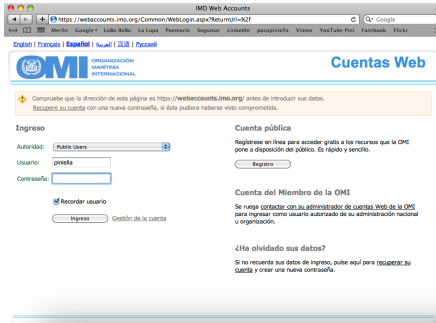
IMO Web Accounts

https://webaccounts.imo.org/Common/WebLogin.aspx?ReturnUrl=%2f

Google

Merlin Google+ Lolo Rollo La Lupa Poemario Seguimar LinkedIn pacopiniella Vimeo YouTube Pixi Facebook Flickr

English | Français | Español | العربية | 汉语 | Русский

OMI ORGANIZACIÓN MARÍTIMA INTERNACIONAL

Cuentas Web

Compruebe que la dirección de esta página es https://webaccounts.imo.org/ antes de introducir sus datos. Recupere su cuenta con una nueva contraseña, si ésta pudiera haberse visto comprometida.

Ingreso

Autoridad: Public Users

Usuario: piniella

Contraseña:

Recordar usuario

Ingreso Gestión de la cuenta

Cuenta pública

Regístrese en línea para acceder gratis a los recursos que la OMI pone a disposición del público. Es rápido y sencillo.

Registro

Cuenta del Miembro de la OMI

Se ruega contactar con su administrador de cuentas Web de la OMI para ingresar como usuario autorizado de su administración nacional u organización.

¿Ha olvidado sus datos?

Si no recuerda sus datos de ingreso, pulse aquí para recuperar su cuenta y crear una nueva contraseña.